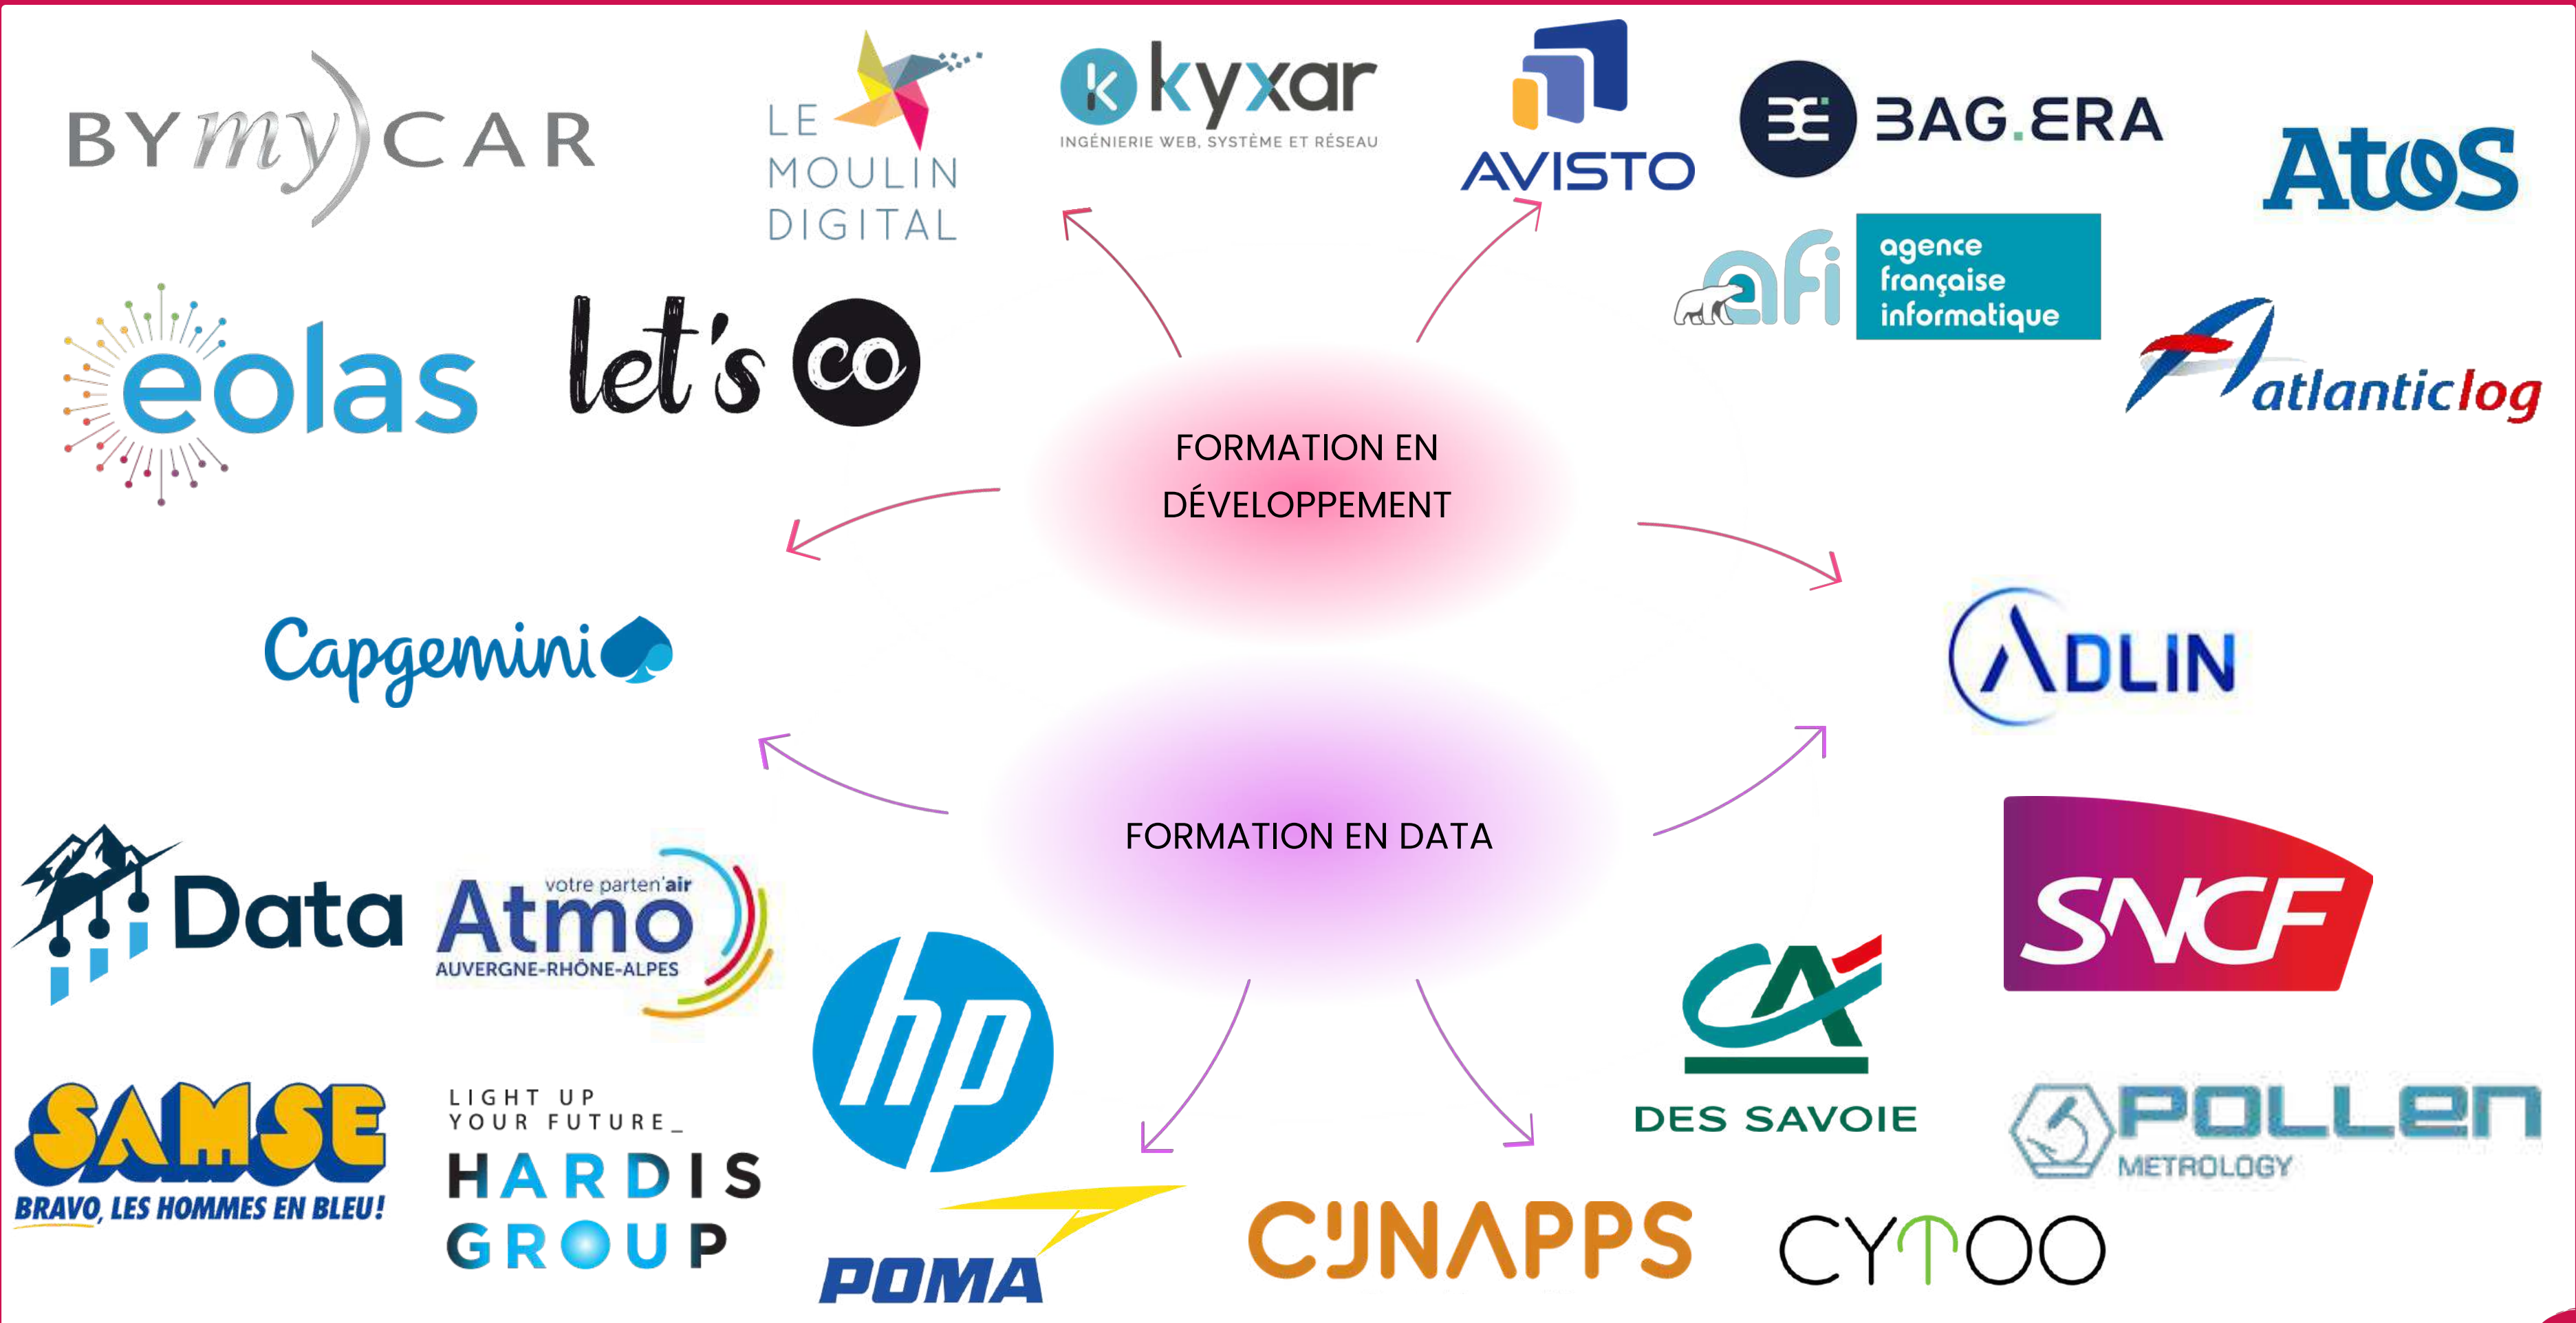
BY my CAR

LE MOULIN DIGITAL

kyxar
INGÉNIERIE WEB, SYSTÈME ET RÉSEAU

AVISTO

BAG.ERA

Atos

afi
agence française informatique

atlanticlog

eolas

let's co

FORMATION EN DÉVELOPPEMENT

Capgemini

ADLIN

FORMATION EN DATA

Data

votre parten'air
Atmo
AUVERGNE-RHÔNE-ALPES

hp

SNCF

CA
DES SAVOIE

SAMSE
BRAVO, LES HOMMES EN BLEU!

LIGHT UP YOUR FUTURE_
HARDIS GROUP

POMA

CIJNAPPS

CYTOO

POLLEN
METROLOGY